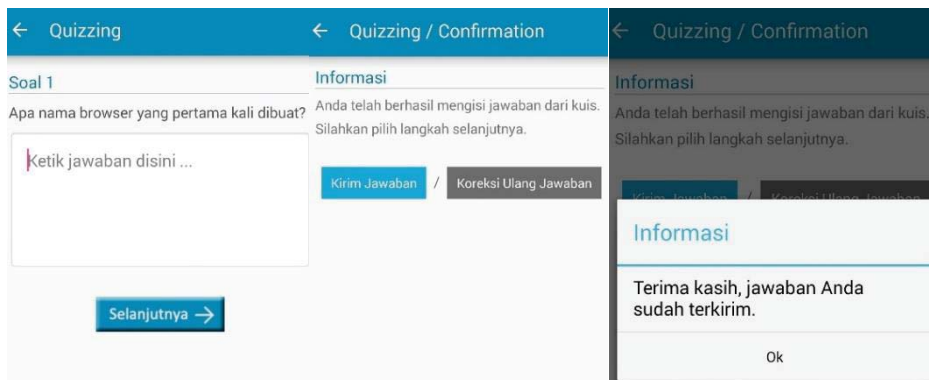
← Quizzing

Soal 1

Apa nama browser yang pertama kali dibuat?

Ketik jawaban disini ...

Selanjutnya →

← Quizzing / Confirmation

Informasi

Anda telah berhasil mengisi jawaban dari kuis. Silahkan pilih langkah selanjutnya.

Kirim Jawaban / Koreksi Ulang Jawaban

← Quizzing / Confirmation

Informasi

Anda telah berhasil mengisi jawaban dari kuis. Silahkan pilih langkah selanjutnya.

Kirim Jawaban / Koreksi Ulang Jawaban

Informasi

Terima kasih, jawaban Anda sudah terkirim.

Ok